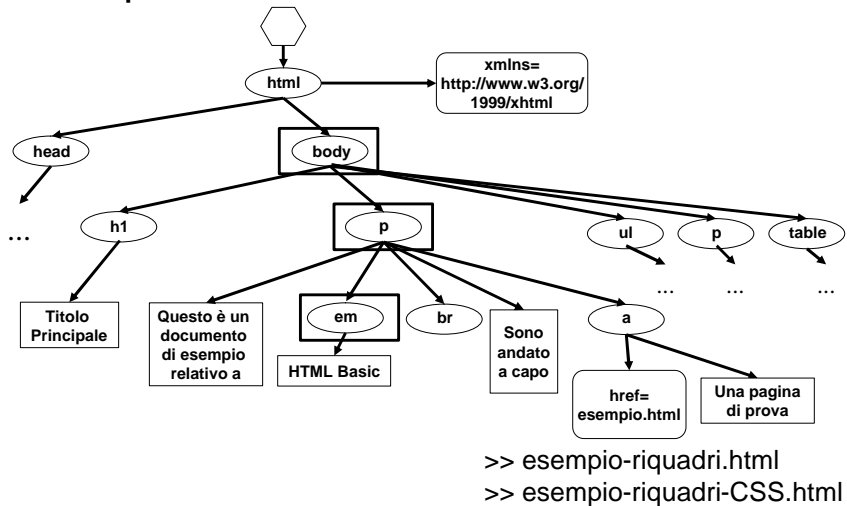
html

xmlns=
http://www.w3.org/
1999/xhtml

head

body

…

h1

p

ul

p

table

…

…

…

Titolo Principale

Questo è un documento di esempio relativo a

em

br

Sono andato a capo

a

HTML Basic

href=
esempio.html

Una pagina di prova

>> esempio-riquadri.html
>> esempio-riquadri-CSS.html